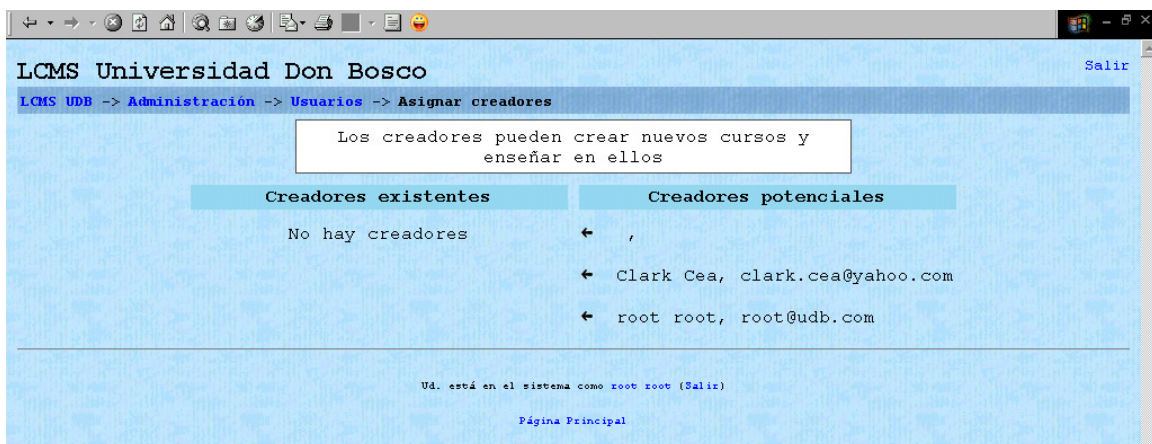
LCMS Universidad Don Bosco

Salir

LCMS UDB -> Administración -> Usuarios -> Asignar creadores

Los creadores pueden crear nuevos cursos y enseñar en ellos

| Creadores existentes | Creadores potenciales |
|---|---|
| No hay creadores | ← , |
| | ← Clark Cea, clark.cea@yahoo.com |
| | ← root root, root@udb.com |

Ud. está en el sistema como root root (Salir)

Página Principal